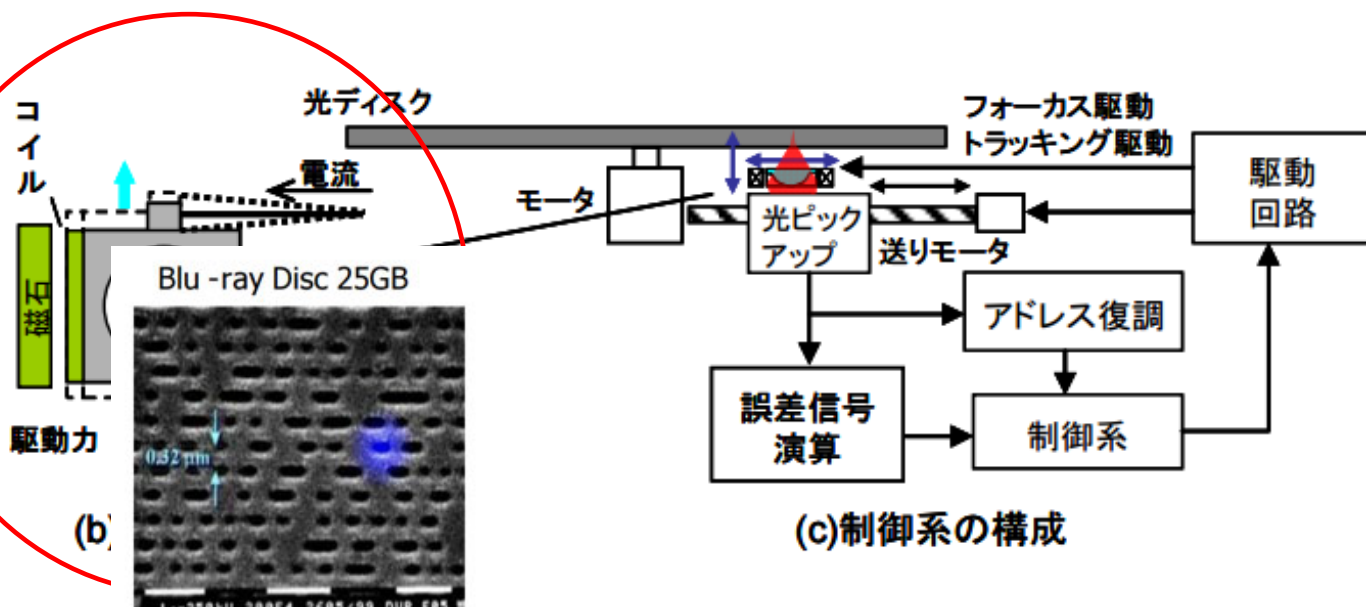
コイル

電流

磁石

駆動力

(b)

Blu -ray Disc 25GB

0.32 μm

光ディスク

フォーカス駆動
トラッキング駆動

モータ

光ピックアップ

送りモータ

駆動回路

アドレス復調

誤差信号演算

制御系

(c)制御系の構成